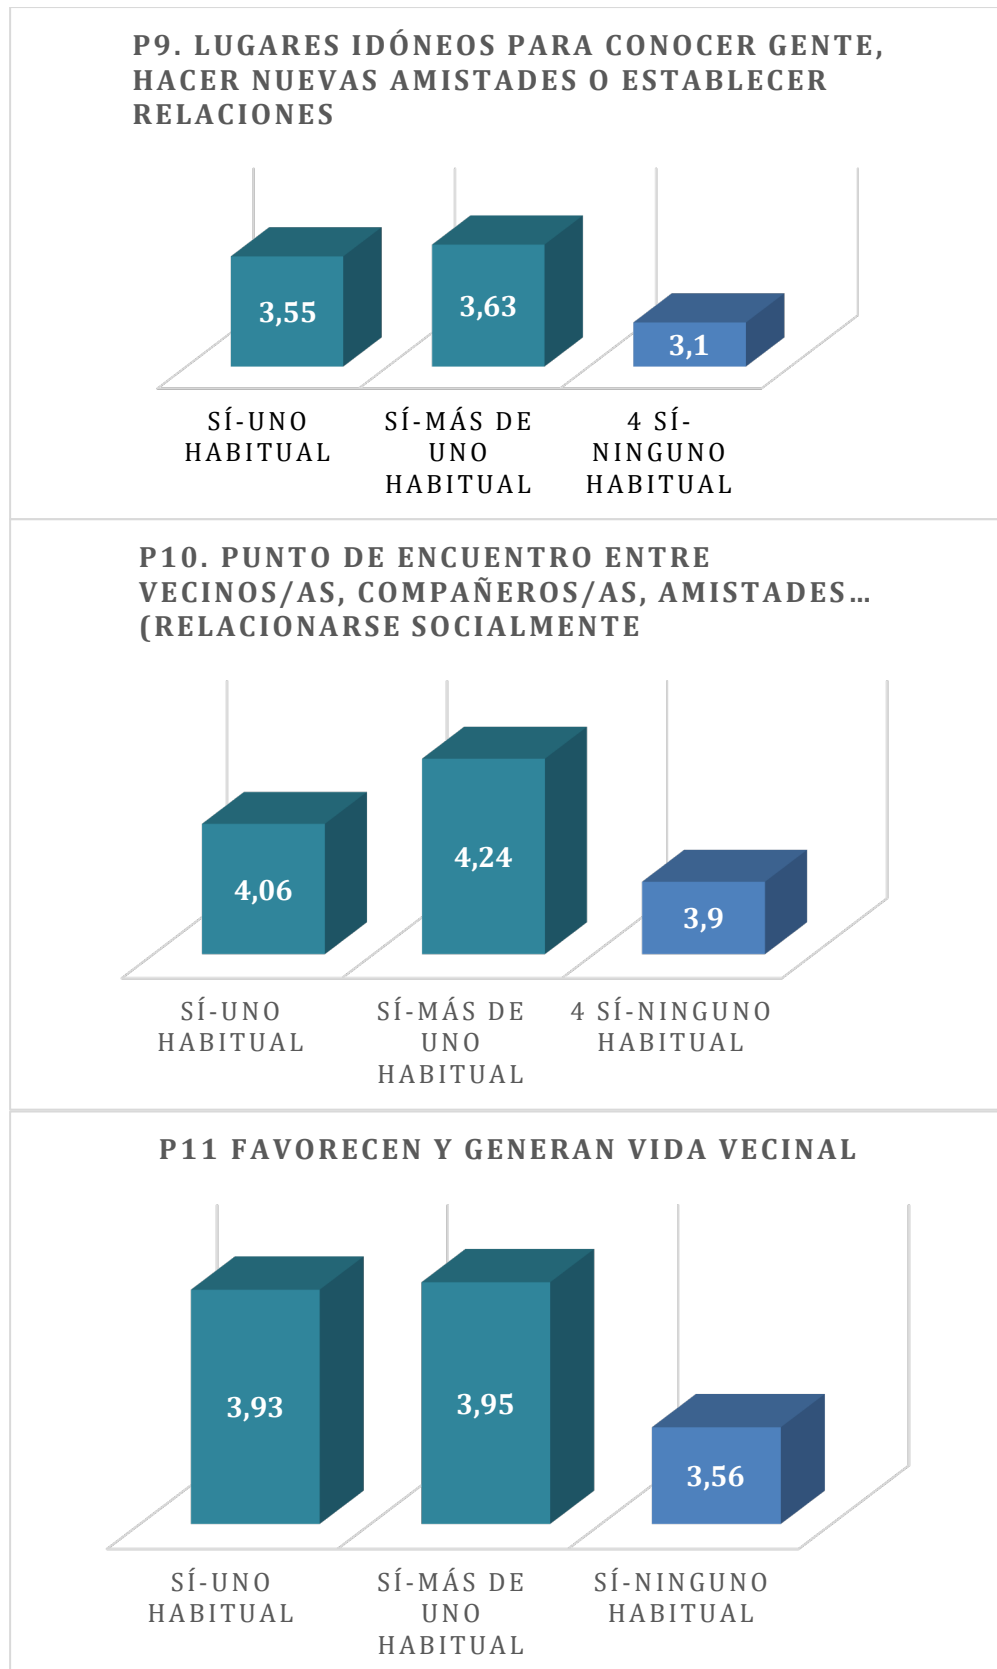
P9. LUGARES IDÓNEOS PARA CONOCER GENTE, HACER NUEVAS AMISTADES O ESTABLECER RELACIONES

3,55
3,63
3,1

SÍ-UNO HABITUAL
SÍ-MÁS DE UNO HABITUAL
4 SÍ-NINGUNO HABITUAL

P10. PUNTO DE ENCUENTRO ENTRE VECINOS/AS, COMPAÑEROS/AS, AMISTADES… (RELACIONARSE SOCIALMENTE

4,06
4,24
3,9

SÍ-UNO HABITUAL
SÍ-MÁS DE UNO HABITUAL
4 SÍ-NINGUNO HABITUAL

P11 FAVORECEN Y GENERAN VIDA VECINAL

3,93
3,95
3,56

SÍ-UNO HABITUAL
SÍ-MÁS DE UNO HABITUAL
SÍ-NINGUNO HABITUAL